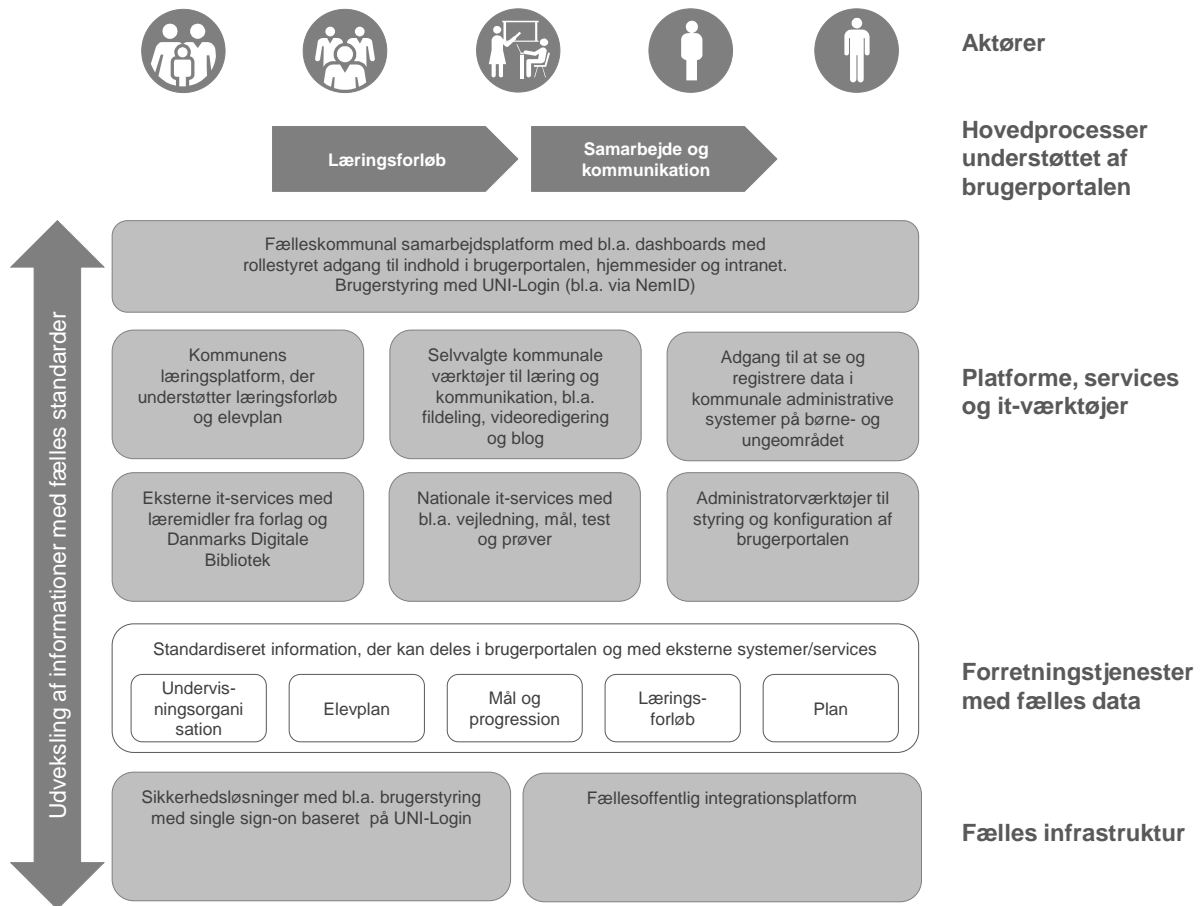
Aktører

Læringsforløb

Samarbejde og kommunikation

Hovedprocesser understøttet af brugerportalen

Fælleskommunal samarbejdsplatform med bl.a. dashboards med rollestyret adgang til indhold i brugerportalen, hjemmesider og intranet. Brugerstyring med UNI-Login (bl.a. via NemID)

Kommunens læringsplatform, der understøtter læringsforløb og elevplan

Selvvalgte kommunale værktøjer til læring og kommunikation, bl.a. fildeling, videoredigering og blog

Adgang til at se og registrere data i kommunale administrative systemer på børne- og ungeområdet

Platforme, services og it-værktøjer

Eksterne it-services med læremidler fra forlag og Danmarks Digitale Bibliotek

Nationale it-services med bl.a. vejledning, mål, test og prøver

Administratorværktøjer til styring og konfiguration af brugerportalen

Standardiseret information, der kan deles i brugerportalen og med eksterne systemer/services

Undervisningsorganisation

Elevplan

Mål og progression

Læringsforløb

Plan

Forretningstjenester med fælles data

Sikkerhedsløsninger med bl.a. brugerstyring med single sign-on baseret på UNI-Login

Fællesoffentlig integrationsplatform

Fælles infrastruktur

Udveksling af informationer med fælles standarder